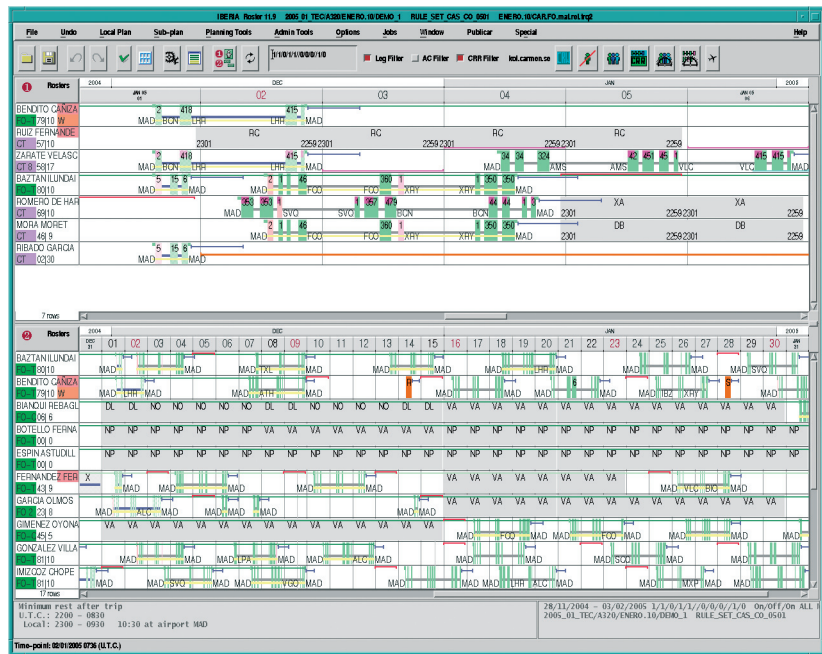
IBERIA Roster 11.9 2005_01_TEC/A320/ENERO.10/DEMO_1 RULE_SET_CAS_CO_0501 ENERO.10/CAR.FO.mal.ral.trq2

File Undo Local Plan Sub-plan Planning Tools Admin Tools Options Jobs Window Publicar Special Help

1/1/0/1/1/0/0/0/1/0 Leg Filter AC Filter CRR Filter kol.carmen.se

Rosters 2004 DEC JAN 2005

02 03 04 05

BENDITO CAÑIZA FO 79|10 W 2 418 415 MAD BCN LHR LHR MAD
RUIZ FERNANDE CT 57|10 RC RC RC RC 2301 2259 2301 2259 2301 2259 2301 2259
ZARATE VELASC CT 58|17 2 418 415 34 34 324 42 451 45 1 415 MAD BCN LHR LHR MAD MAD AMS AMS VLC VLC MAD
BAZTAN LINDAI FO 80|10 5 15 6 2 1 46 360 1 350 350 MAD MAD MAD FCO FCO XRY XRY MAD
ROMERO DE HAR CT 69|10 353 350 1 357 479 44 44 1 8 XA XA MAD SVQ SVQ BCN BCN MAD 2301 2259 2301 2259
MORA MORET CT 49|9 2 1 46 360 1 350 350 DB DB MAD FCO FCO XRY XRY MAD 2301 2259 2301 2259
RIBADO GARCIA CT 02|30 5 15 6 MAD MAD

7 rows

Rosters 2004 DEC JAN 2005
31 01 02 03 04 05 06 07 08 09 10 11 12 13 14 15 16 17 18 19 20 21 22 23 24 25 26 27 28 29 30 31

BAZTAN LINDAI FO 80|10 MAD MAD MAD TXL MAD MAD MAD LHR MAD MAD SVQ
BENDITO CAÑIZA FO 79|10 W MAD LHR MAD MAD ATH MAD MAD 6 MAD IBZ XRY MAD
BIANQUI REBAGL FO 46|6 DL DL NO NO NO NO DL DL NO NO NO NO DL DL VA VA VA VA VA VA VA VA VA VA VA VA VA VA VA VA
BOTELLO FERNA FO 0|0 NP NP NP NP NP NP NP NP NP NP NP NP NP NP NP NP NP NP NP NP NP NP NP NP NP NP NP NP NP NP NP
ESPIN ASTUDILL FO 0|0 NP NP NP NP NP NP NP NP NP NP NP NP NP NP NP NP NP NP NP NP NP NP NP NP NP NP NP NP NP NP NP
FERNANDEZ FER FO 45|9 X MAD MAD MAD MAD MAD VA VA VA VA VA VA VA VA MAD VLC BIO MAD
GARCIA OLMOS FO 23|8 MAD ALC MAD MAD MAD VA VA VA VA VA VA VA VA VA VA VA VA VA VA VA VA
GIMENEZ OYONA FO 45|5 VA VA VA VA VA VA VA VA VA VA VA VA VA VA VA MAD FCO MAD MAD MAD MAD MAD
GONZALEZ VILLA FO 31|10 MAD MAD MAD LPA MAD ALC MAD MAD MAD MAD MAD
IMIZOZ CHOPE FO 81|10 MAD SVQ MAD VGO MAD MAD MAD LHR ALC MAD MAD SCQ MXP MAD MAD
17 rows

Minimum rest after trip
U.T.C.: 2200 – 0830
Local: 2300 – 0930 10:30 at airport MAD

28/11/2004 – 03/02/2005 1/1/0/1/1/0/0/0/1/0 On/Off/On ALL
2005_01_TEC/A320/ENERO.10/DEMO_1 RULE_SET_CAS_CO_0501

Time-point: 02/01/2005 07:36 (U.T.C.)